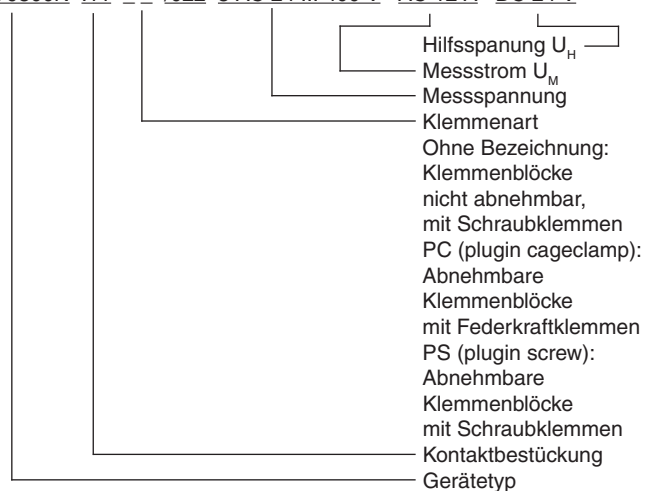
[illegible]

Hilfsspanung $U_H$
Messstrom $U_M$
Messspannung
Klemmenart
Ohne Bezeichnung:
Klemmenblöcke
nicht abnehmbar,
mit Schraubklemmen
PC (plugin cageclamp):
Abnehmbare
Klemmenblöcke
mit Federkraftklemmen
PS (plugin screw):
Abnehmbare
Klemmenblöcke
mit Schraubklemmen
Kontaktbestückung
Gerätetyp